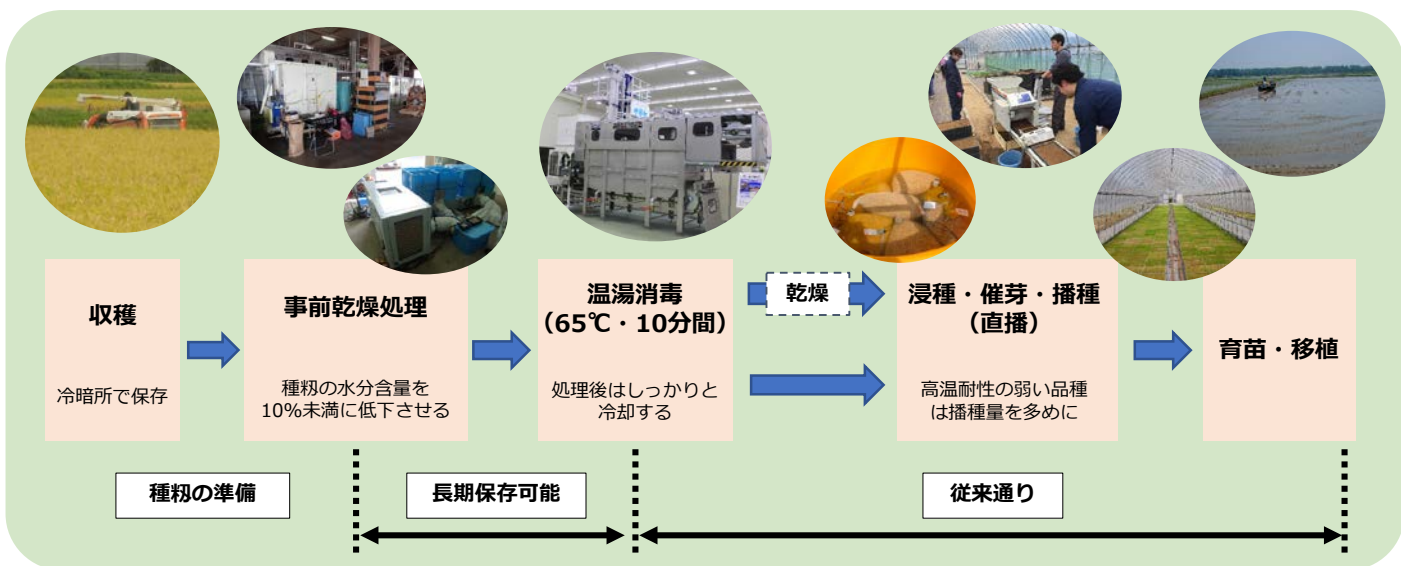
収穫

冷暗所で保存

事前乾燥処理

種籾の水分含量を10%未満に低下させる

温湯消毒
（65℃・10分間）

処理後はしっかりと冷却する

乾燥

浸種・催芽・播種
（直播）

高温耐性の弱い品種は播種量を多めに

育苗・移植

種籾の準備

長期保存可能

従来通り